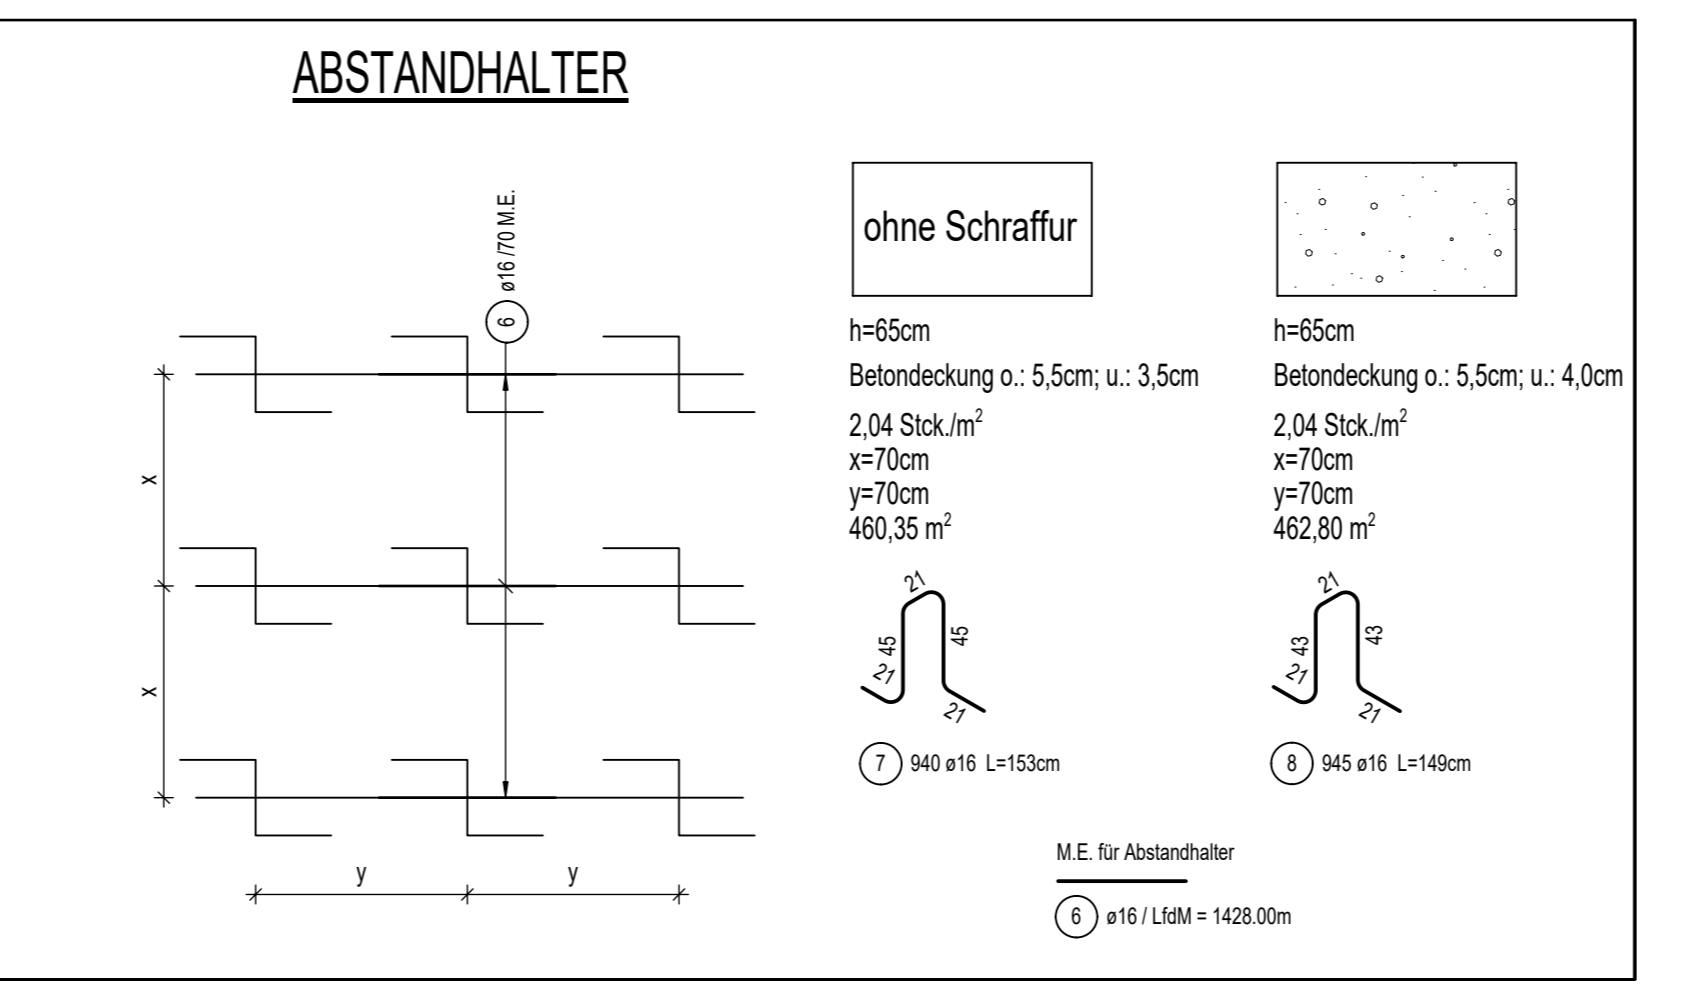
ABSTANDHALTER

6 ø16 /70 M.E.

x

x

y y

ohne Schraffur

h=65cm

Betondeckung o.: 5,5cm; u.: 3,5cm

2,04 Stck./m$^2$
x=70cm
y=70cm
460,35 m$^2$

21
45 45
21 21

7 940 ø16 L=153cm

h=65cm

Betondeckung o.: 5,5cm; u.: 4,0cm

2,04 Stck./m$^2$
x=70cm
y=70cm
462,80 m$^2$

21
43 43
21 21

8 945 ø16 L=149cm

M.E. für Abstandhalter

6 ø16 / LfdM = 1428.00m